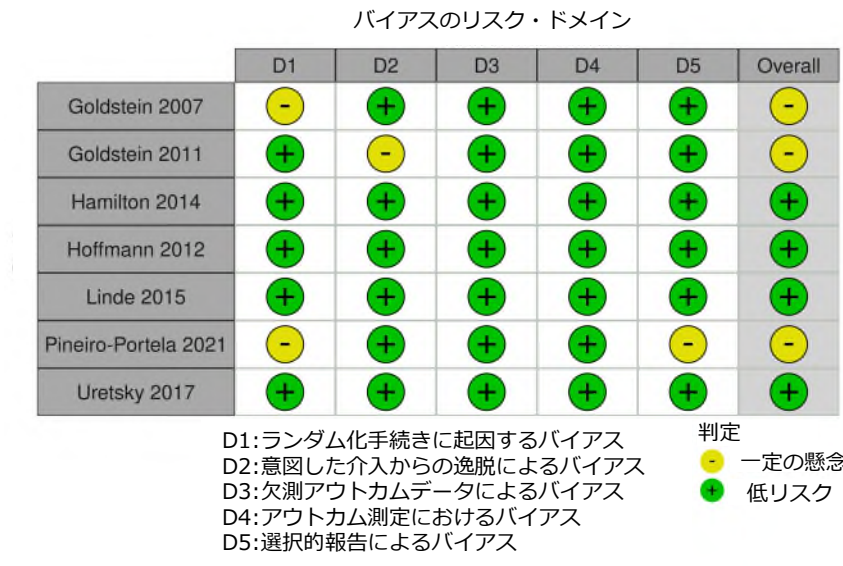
バイアスのリスク・ドメイン

| | D1 | D2 | D3 | D4 | D5 | Overall |
|---|---|---|---|---|---|---|
| Goldstein 2007 | - | + | + | + | + | - |
| Goldstein 2011 | + | - | + | + | + | - |
| Hamilton 2014 | + | + | + | + | + | + |
| Hoffmann 2012 | + | + | + | + | + | + |
| Linde 2015 | + | + | + | + | + | + |
| Pineiro-Portela 2021 | - | + | + | + | - | - |
| Uretsky 2017 | + | + | + | + | + | + |

D1:ランダム化手続きに起因するバイアス
D2:意図した介入からの逸脱によるバイアス
D3:欠測アウトカムデータによるバイアス
D4:アウトカム測定におけるバイアス
D5:選択的報告によるバイアス

判定
- 一定の懸念
+ 低リスク